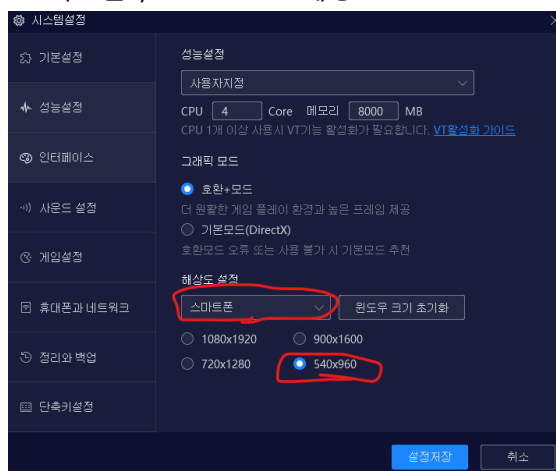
시스템설정

기본설정
성능설정
인터페이스
사운드 설정
게임설정
휴대폰과 네트워크
정리와 백업
단축키설정

성능설정
사용자지정
CPU 4 Core 메모리 8000 MB
CPU 1개 이상 사용시 VT기능 활성화가 필요합니다. VT활성화 가이드

그래픽 모드
호환+모드
더 원활한 게임 플레이 환경과 높은 프레임 제공
기본모드(DirectX)
호환모드 오류 또는 사용 불가 시 기본모드 추천

해상도 설정
스마트폰
윈도우 크기 초기화
1080x1920
900x1600
720x1280
540x960

설정저장
취소